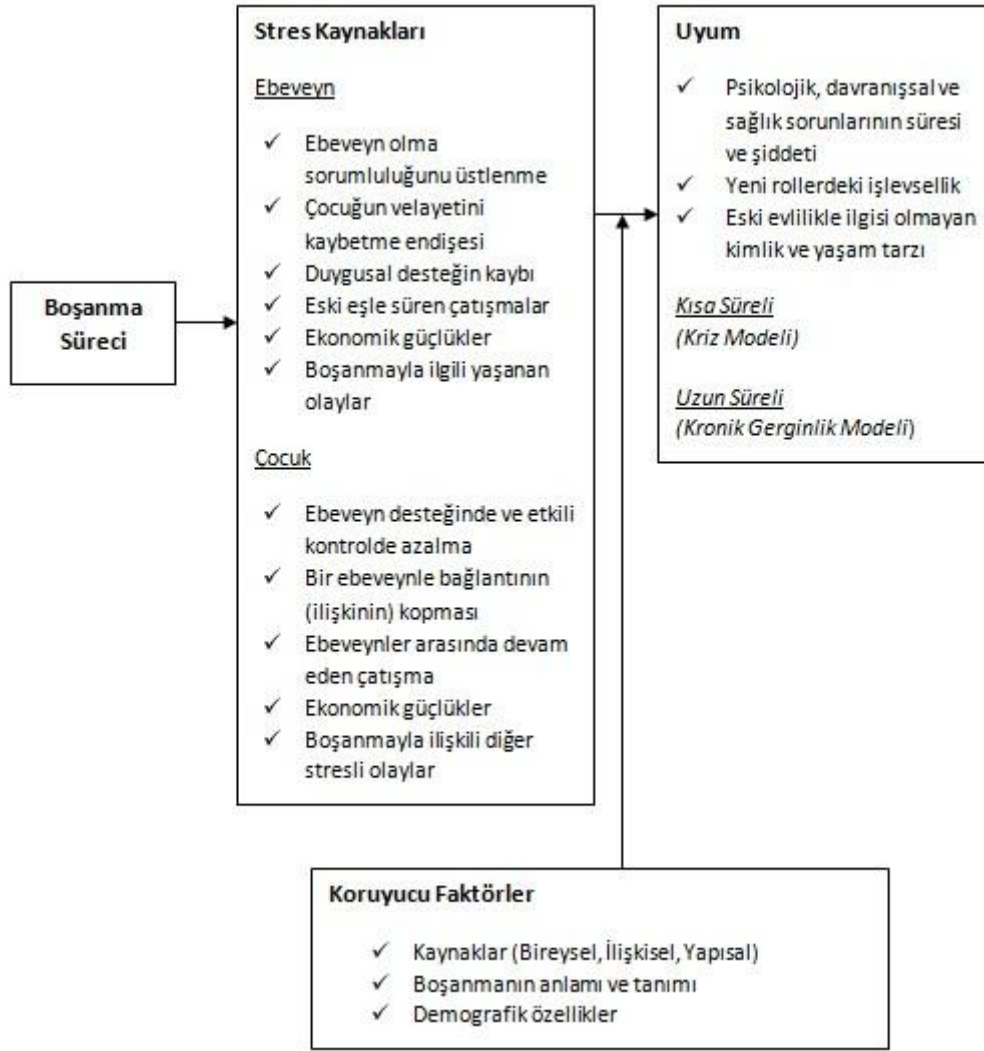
Boşanma Süreci

Stres Kaynakları

Ebeveyn

✓ Ebeveyn olma sorumluluğunu üstlenme
✓ Çocuğun velayetini kaybetme endişesi
✓ Duygusal desteğin kaybı
✓ Eski eşle süren çatışmalar
✓ Ekonomik güçlükler
✓ Boşanmayla ilgili yaşanan olaylar

Cocuk

✓ Ebeveyn desteğinde ve etkili kontrolde azalma
✓ Bir ebeveynle bağlantının (ilişkinin) kopması
✓ Ebeveynler arasında devam eden çatışma
✓ Ekonomik güçlükler
✓ Boşanmayla ilişkili diğer stresli olaylar

Uyum

✓ Psikolojik, davranışsal ve sağlık sorunlarının süresi ve şiddeti
✓ Yeni rollerdeki işlevsellik
✓ Eski evlilikle ilgisi olmayan kimlik ve yaşam tarzı

Kısa Süreli
(Kriz Modeli)

Uzun Süreli
(Kronik Gerginlik Modeli)

Koruyucu Faktörler

✓ Kaynaklar (Bireysel, İlişkisel, Yapısal)
✓ Boşanmanın anlamı ve tanımı
✓ Demografik özellikler